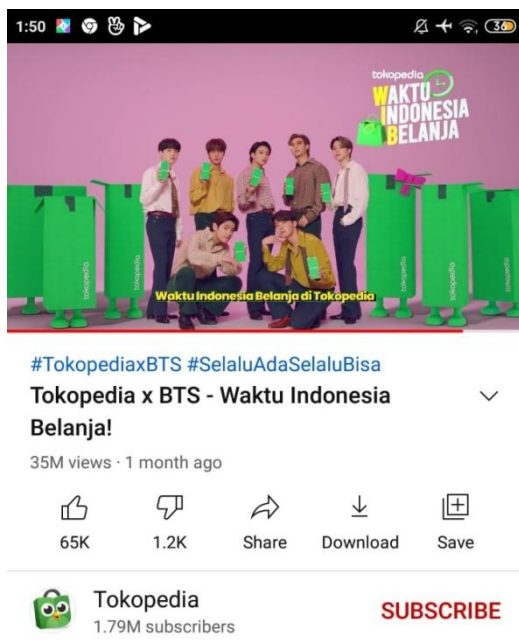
1:50

36

tokopedia
WAKTU INDONESIA BELANJA

tokopedia tokopedia tokopedia tokopedia tokopedia

Waktu Indonesia Belanja di Tokopedia

#TokopediaxBTS #SelaluAdaSelaluBisa
Tokopedia x BTS - Waktu Indonesia Belanja!

35M views · 1 month ago

65K 1.2K Share Download Save

Tokopedia
1.79M subscribers

SUBSCRIBE